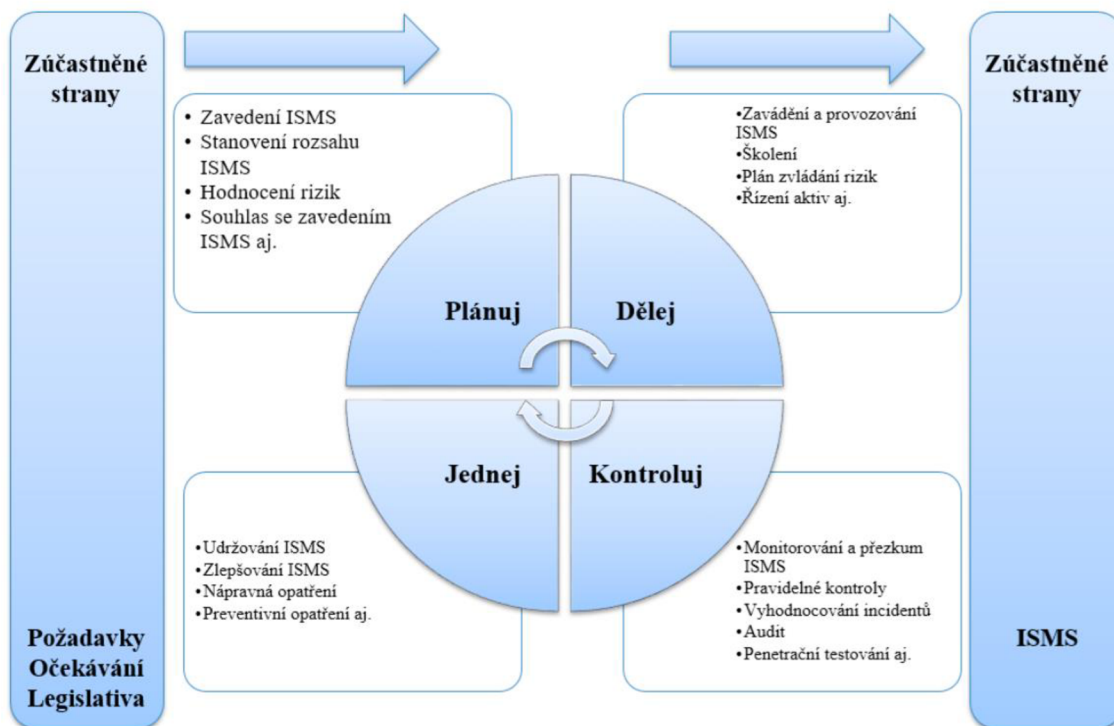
Zúčastněné strany

• Zavedení ISMS
• Stanovení rozsahu ISMS
• Hodnocení rizik
• Souhlas se zavedením ISMS aj.

•Zavádění a provozování ISMS
•Školení
•Plán zvládání rizik
•Řízení aktiv aj.

Zúčastněné strany

Plánuj

Dělej

Jednej

Kontroluj

•Udržování ISMS
•Zlepšování ISMS
•Nápravná opatření
•Preventivní opatření aj.

•Monitorování a přezkum ISMS
•Pravidelné kontroly
•Vyhodnocování incidentů
•Audit
•Penetrační testování aj.

Požadavky
Očekávání
Legislativa

ISMS